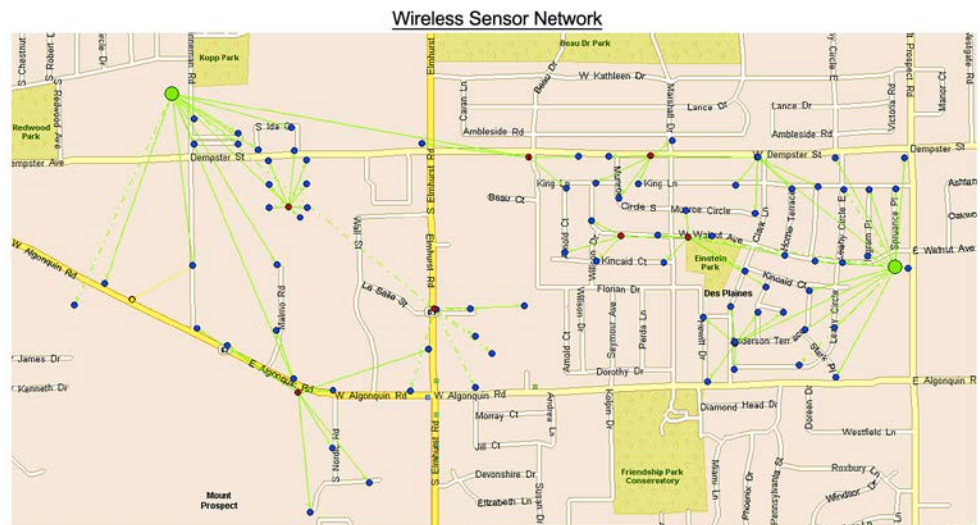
Wireless Sensor Network

S Chestnut

S Robert

Kopp Park

Redwood Park

Redwood Ave

S Ida

Dempster Ave

Dempster St

W Algonquin Rd

Beau Dr Park

W Kathleen Dr

Caran Ln

Lance Dr

Lance Dr

Ambleside Rd

Ambleside Rd

Victoria Rd

Prospect Rd

Manor Ct

W Dempster St

Dempster St

Ashland

Oakwood

Beau Dr

Marshall Dr

S Elmhurst Rd

Elmhurst Rd

King Ln

King Ln

Beau Ct

Circle S

Murice Circle

Marcus

W Walnut Ave

Einstein Park

E Walnut Ave

Kincaid Ct

Kincaid Ct

Des Plaines

Florian Dr

Wall St

La Salle St

Malino Rd

Willson Dr

Seymour Ave

Perda Ln

Prewitt Dr

Anderson Terr

Stark Pl

James Dr

Kenneth Dr

E Algonquin Rd

W Algonquin Rd

W Algonquin Rd

Arnold Ct

Dorothy Dr

E Algonquin Rd

Murray Ct

Andrea Ln

Diamond Head Dr

Westfield Ln

Jill Ct

S Nordica Rd

Devonshire Dr

Friendship Park Conservatory

Roxbury Ln

Windsor Dr

Elizabeth Ln

Susan Dr

Mount Prospect

Miami Ln

Phoenix Dr

Pennsylvania St

Doreen Dr